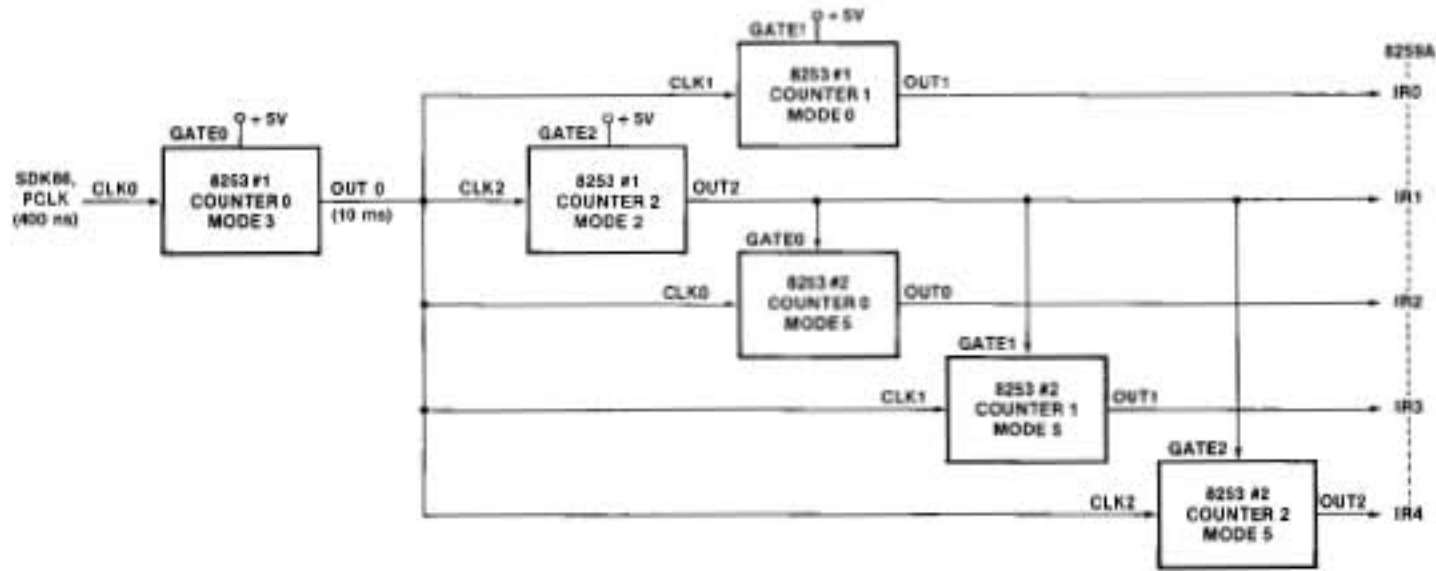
GATE1 + 5V

8259A

CLK1

8253 #1 COUNTER 1 MODE 0

OUT1

IR0

GATE0 + 5V

GATE2 + 5V

SDK86, PCLK (400 ns)

CLK0

8253 #1 COUNTER 0 MODE 3

OUT 0 (10 ms)

CLK2

8253 #1 COUNTER 2 MODE 2

OUT2

IR1

GATE0

CLK0

8253 #2 COUNTER 0 MODE 5

OUT0

IR2

GATE1

CLK1

8253 #2 COUNTER 1 MODE 5

OUT1

IR3

GATE2

CLK2

8253 #2 COUNTER 2 MODE 5

OUT2

IR4